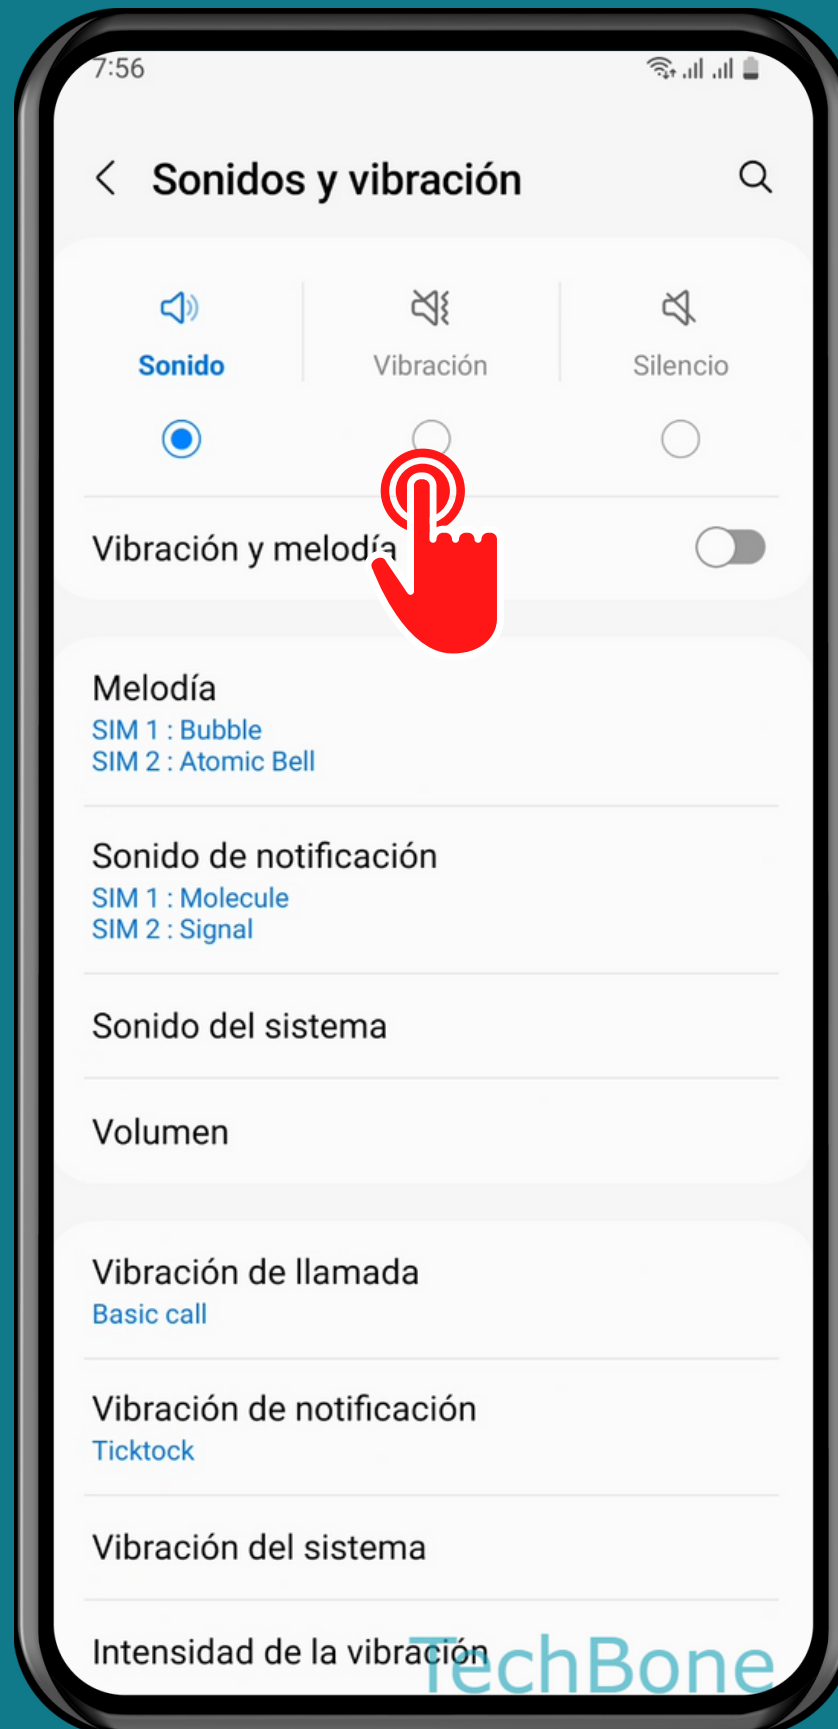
7:56

Sonidos y vibración

Sonido

Vibración

Silencio

Vibración y melodía

Melodía
SIM 1 : Bubble
SIM 2 : Atomic Bell

Sonido de notificación
SIM 1 : Molecule
SIM 2 : Signal

Sonido del sistema

Volumen

Vibración de llamada
Basic call

Vibración de notificación
Ticktock

Vibración del sistema

Intensidad de la vibración

TechBone